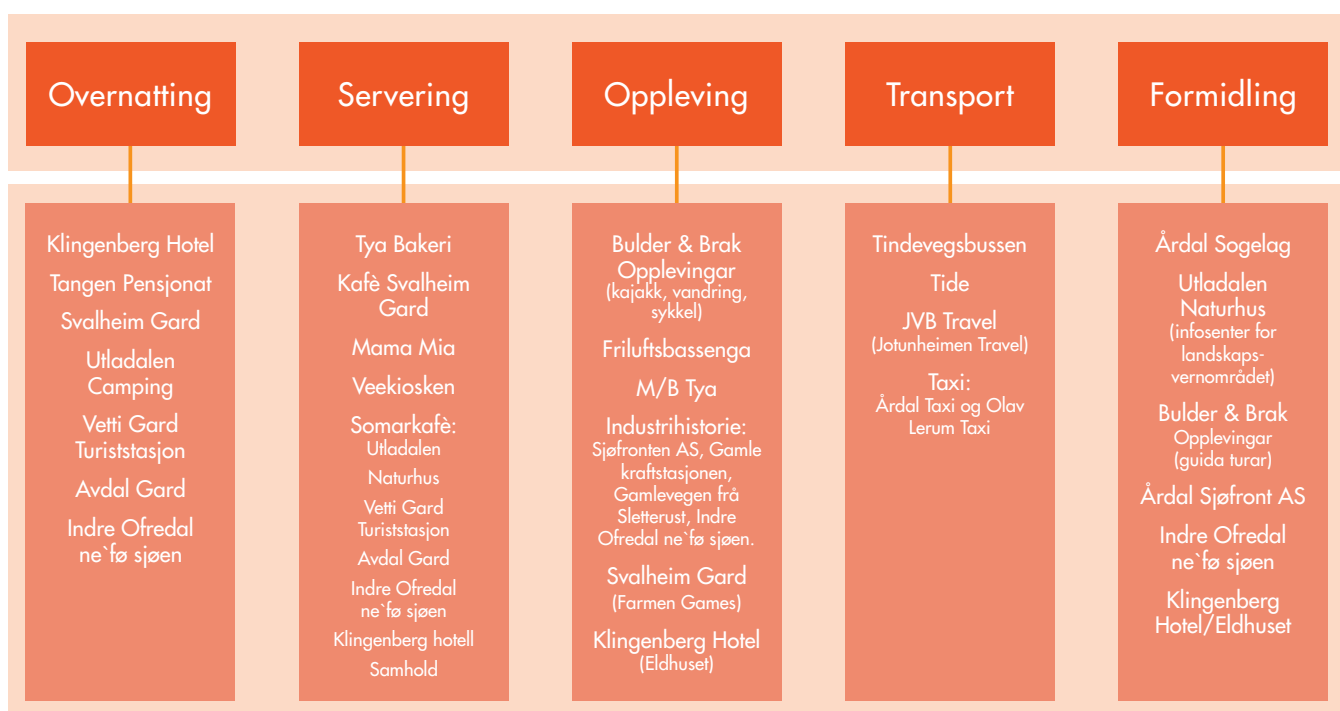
Overnatting

Servering

Oppleving

Transport

Formidling

Klingenberg Hotel

Tangen Pensjonat

Svalheim Gard

Utladalen Camping

Vetti Gard Turiststasjon

Avdal Gard

Indre Ofredal ne`fø sjøen

Tya Bakeri

Kafè Svalheim Gard

Mama Mia

Veekiosken

Somarkafè: Utladalen

Naturhus

Vetti Gard Turiststasjon

Avdal Gard

Indre Ofredal ne`fø sjøen

Klingenberg hotell

Samhold

Bulder & Brak Opplevingar (kajakk, vandring, sykkel)

Friluftsbassenga

M/B Tya

Industrihistorie: Sjøfronten AS, Gamle kraftstasjonen, Gamlevegen frå Sletterust, Indre Ofredal ne`fø sjøen.

Svalheim Gard (Farmen Games)

Klingenberg Hotel (Eldhuset)

Tindevegsbussen

Tide

JVB Travel (Jotunheimen Travel)

Taxi: Årdal Taxi og Olav Lerum Taxi

Årdal Sogelag

Utladalen Naturhus (infosenter for landskapsvernområdet)

Bulder & Brak Opplevingar (guida turar)

Årdal Sjøfront AS

Indre Ofredal ne`fø sjøen

Klingenberg Hotel/Eldhuset